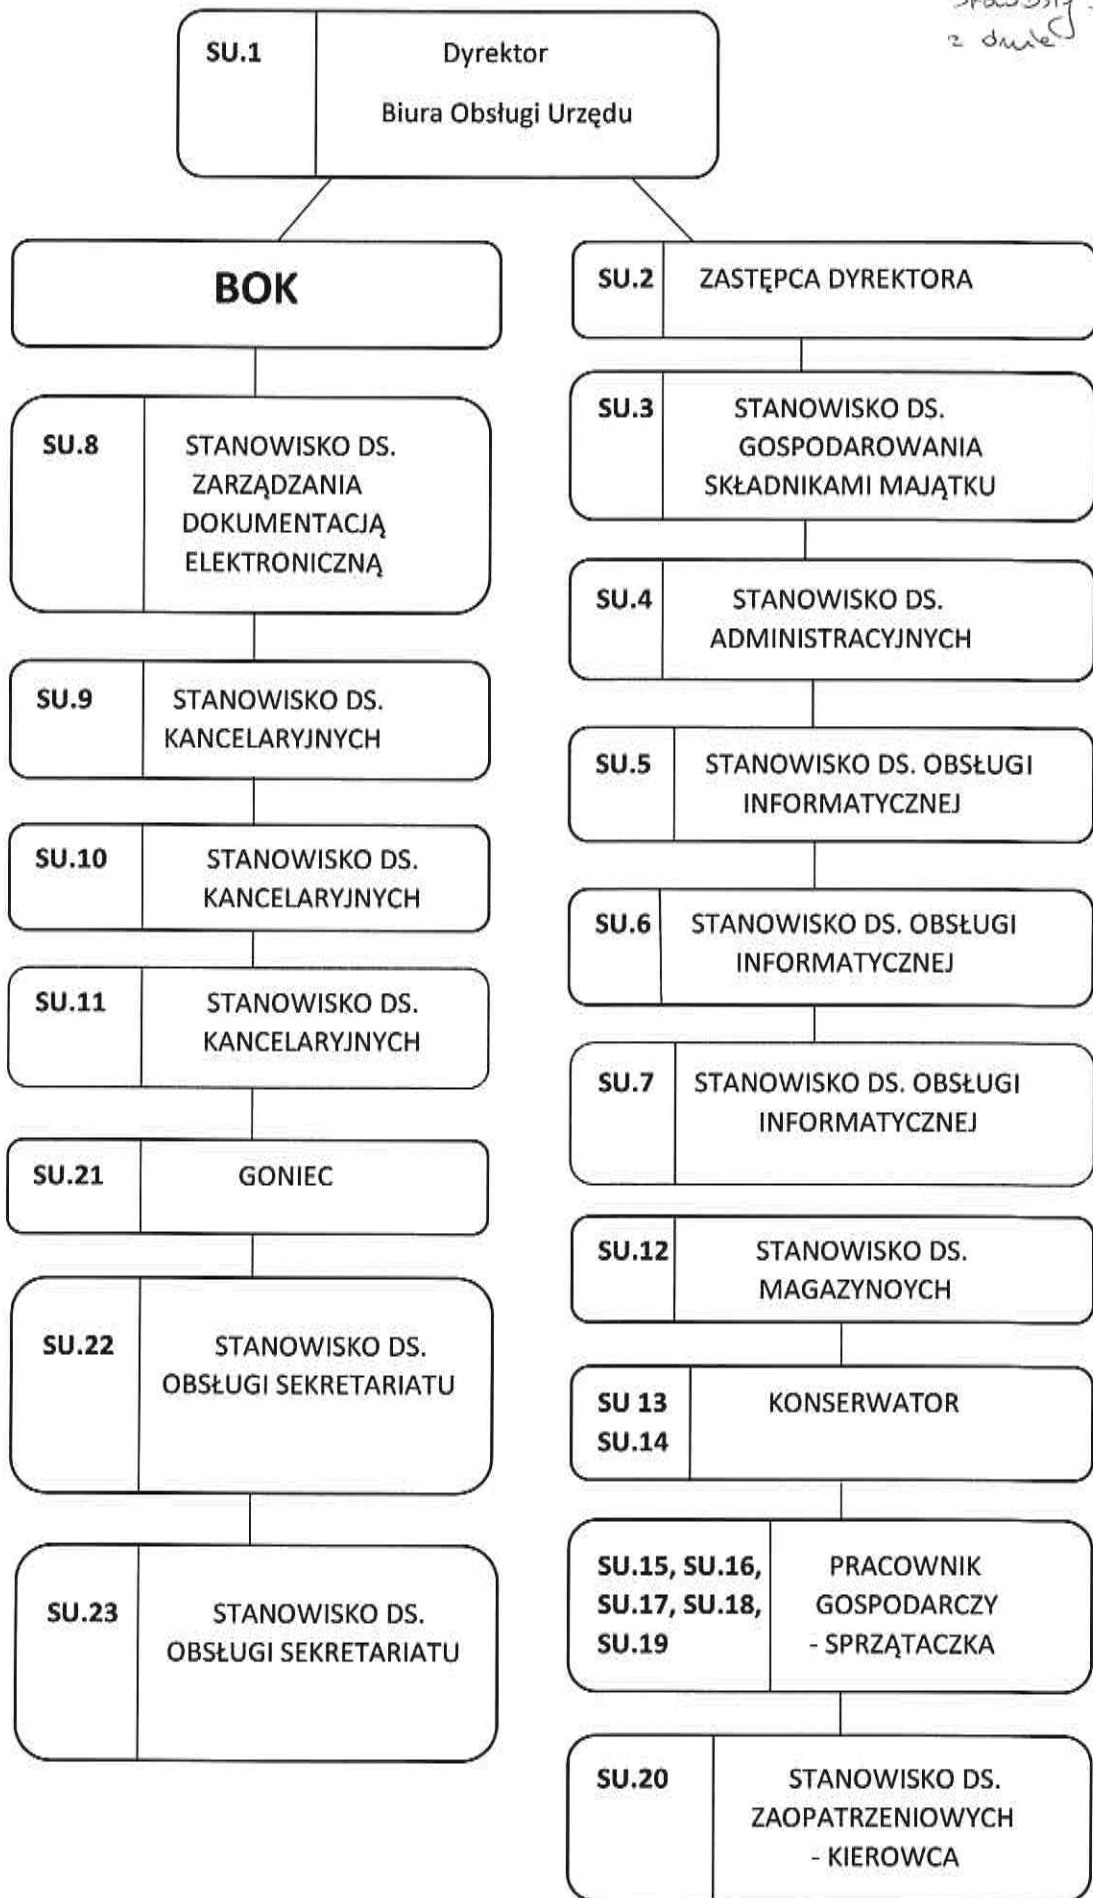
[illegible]
z dnia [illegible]

SU.1 Dyrektor Biura Obsługi Urzędu

BOK

SU.8 STANOWISKO DS. ZARZĄDZANIA DOKUMENTACJĄ ELEKTRONICZNĄ

SU.9 STANOWISKO DS. KANCELARYJNYCH

SU.10 STANOWISKO DS. KANCELARYJNYCH

SU.11 STANOWISKO DS. KANCELARYJNYCH

SU.21 GONIEC

SU.22 STANOWISKO DS. OBSŁUGI SEKRETARIATU

SU.23 STANOWISKO DS. OBSŁUGI SEKRETARIATU

SU.2 ZASTĘPCA DYREKTORA

SU.3 STANOWISKO DS. GOSPODAROWANIA SKŁADNIKAMI MAJĄTKU

SU.4 STANOWISKO DS. ADMINISTRACYJNYCH

SU.5 STANOWISKO DS. OBSŁUGI INFORMATYCZNEJ

SU.6 STANOWISKO DS. OBSŁUGI INFORMATYCZNEJ

SU.7 STANOWISKO DS. OBSŁUGI INFORMATYCZNEJ

SU.12 STANOWISKO DS. MAGAZYNOYCH

SU 13 SU.14 KONSERWATOR

SU.15, SU.16, SU.17, SU.18, SU.19 PRACOWNIK GOSPODARCZY - SPRZĄTACZKA

SU.20 STANOWISKO DS. ZAOPATRZENIOWYCH - KIEROWCA